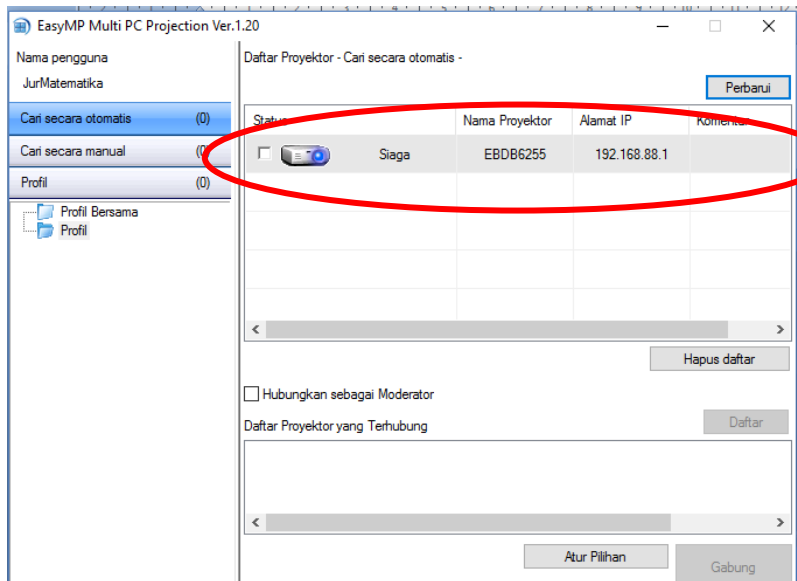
EasyMP Multi PC Projection Ver.1.20

Nama pengguna
JurMatematika

Cari secara otomatis (0)
Cari secara manual (0)
Profil (0)
Profil Bersama
Profil

Daftar Proyektor - Cari secara otomatis -

Perbarui

| Status | | Nama Proyektor | Alamat IP | Komentar |
|---|---|---|---|---|
| | Siaga | EBDB6255 | 192.168.88.1 | |

Hapus daftar

Hubungkan sebagai Moderator

Daftar Proyektor yang Terhubung

Daftar

Atur Pilihan

Gabung